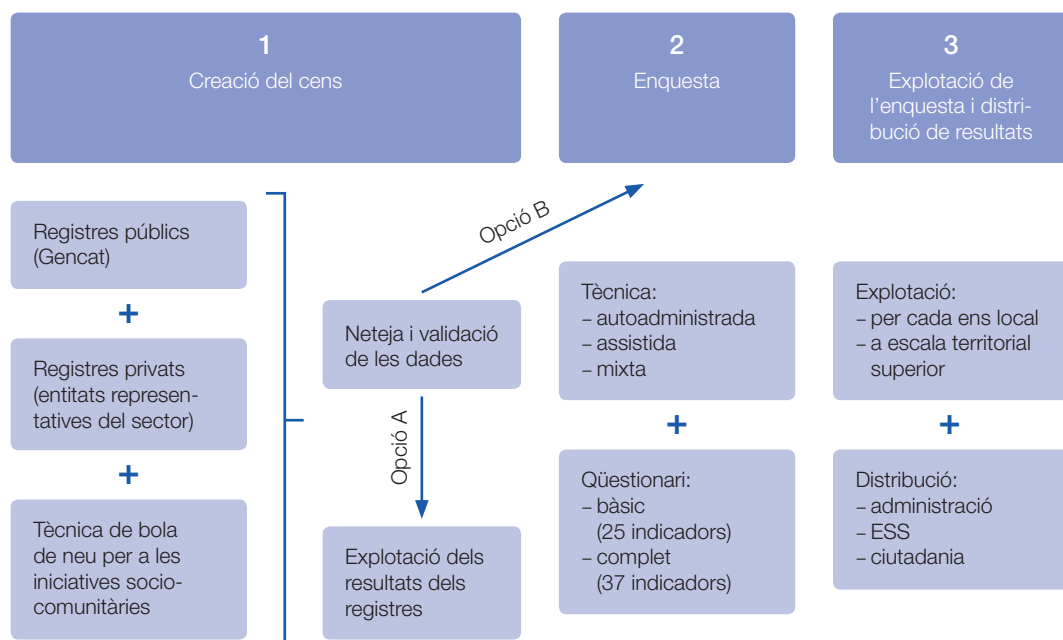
1
Creació del cens

2
Enquesta

3
Explotació de l'enquesta i distribució de resultats

Registres públics (Gencat)

+

Registres privats (entitats representatives del sector)

+

Tècnica de bola de neu per a les iniciatives sociocomunitàries

Opció B

Neteja i validació de les dades

Opció A

Explotació dels resultats dels registres

Tècnica:
– autoadministrada
– assistida
– mixta

+

Qüestionari:
– bàsic (25 indicadors)
– complet (37 indicadors)

Explotació:
– per cada ens local
– a escala territorial superior

+

Distribució:
– administració
– ESS
– ciutadania